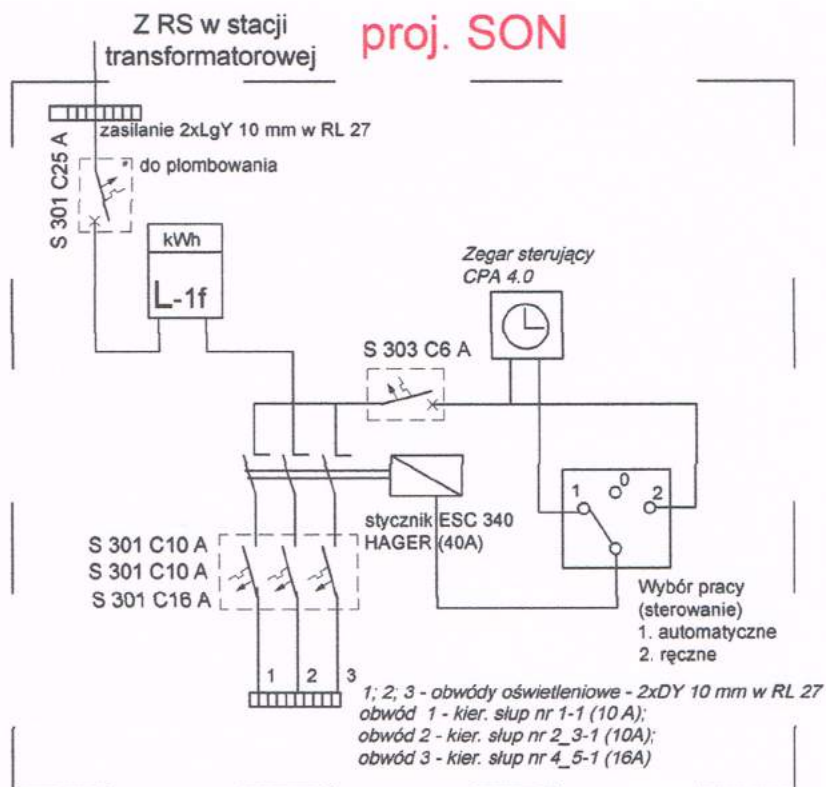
Z RS w stacji transformatorowej

proj. SON

zasilanie 2xLgY 10 mm w RL 27

S 301 C25 A

do plombowania

kWh

L-1f

Zegar sterujący CPA 4.0

S 303 C6 A

1 0 2

stycznik ESC 340 HAGER (40A)

S 301 C10 A
S 301 C10 A
S 301 C16 A

Wybór pracy (sterowanie)
1. automatyczne
2. ręczne

1 2 3

1; 2; 3 - obwódy oświetleniowe - 2xDY 10 mm w RL 27
obwód 1 - kier. słup nr 1-1 (10 A);
obwód 2 - kier. słup nr 2_3-1 (10A);
obwód 3 - kier. słup nr 4_5-1 (16A)